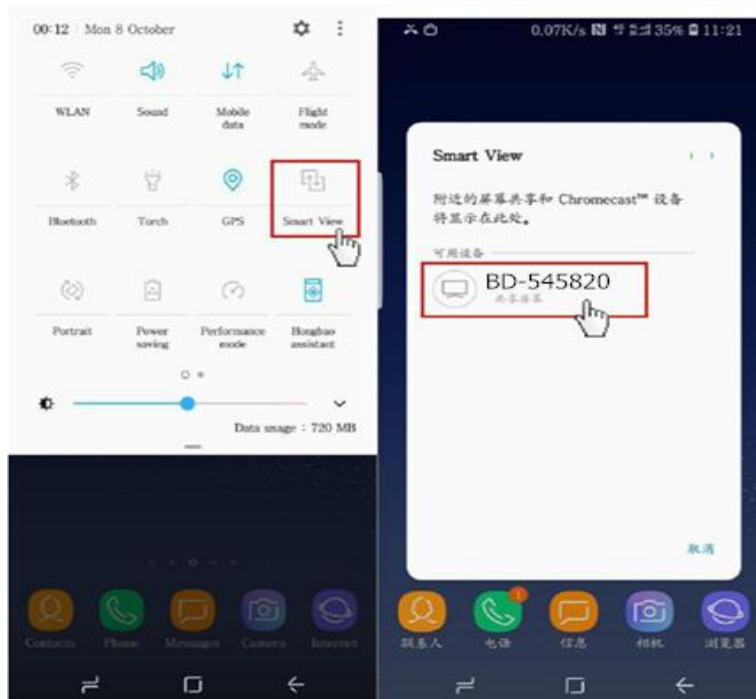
00:12 Mon 8 October

WLAN
Sound
Mobile data
Flight mode

Bluetooth
Torch
GPS
Smart View

Portrait
Power saving
Performance mode
Hongbao assistant

Data usage : 720 MB

Contacts
Phone
Messages
Camera
Internet

0.07K/s 35% 11:21

Smart View

附近的屏幕共享和 Chromecast™ 设备将显示在此处。

可用设备

BD-545820
共享屏幕

取消

联系人
电话
信息
相机
浏览器